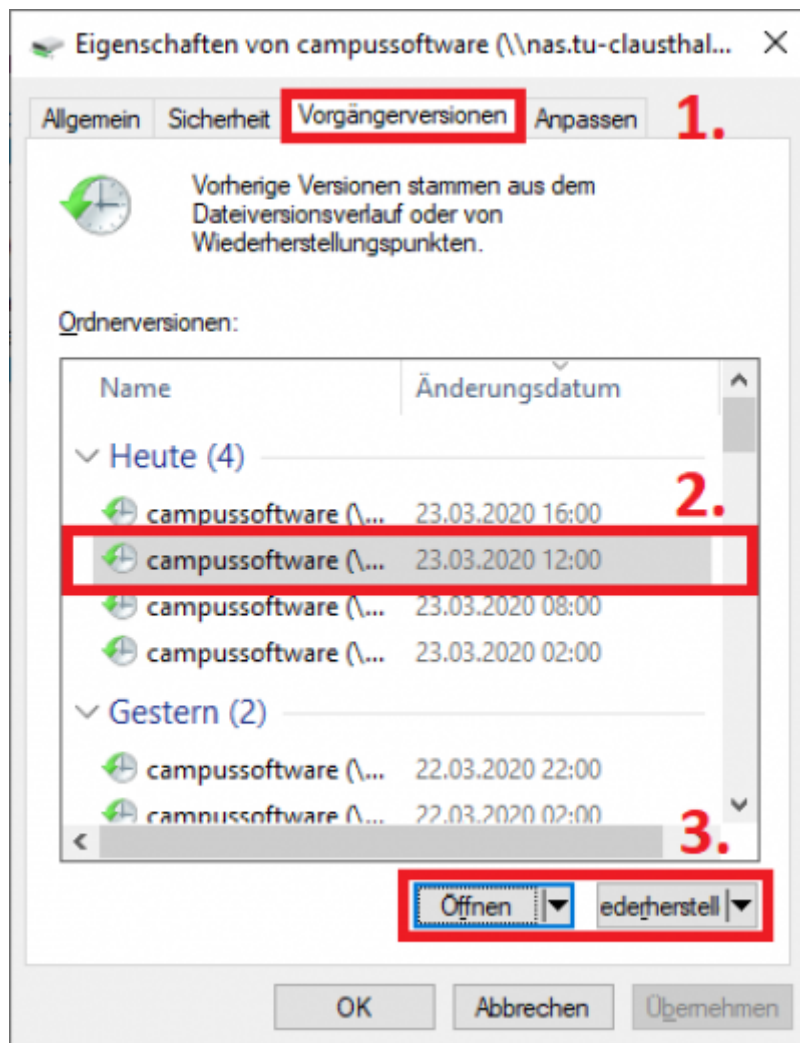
Eigenschaften von campussoftware (\\nas.tu-clausthal... ✕

Allgemein Sicherheit Vorgängerversionen Anpassen 1.

Vorherige Versionen stammen aus dem Dateiversionsverlauf oder von Wiederherstellungspunkten.

Ordnerversionen:

| Name | Änderungsdatum |
|---|---|
| Heute (4) | |
| campussoftware (\... | 23.03.2020 16:00 |
| campussoftware (\... | 23.03.2020 12:00 |
| campussoftware (\... | 23.03.2020 08:00 |
| campussoftware (\... | 23.03.2020 02:00 |
| Gestern (2) | |
| campussoftware (\... | 22.03.2020 22:00 |
| campussoftware (\... | 22.03.2020 02:00 |

2.

3.

Öffnen ederherstell

OK Abbrechen Übernehmen